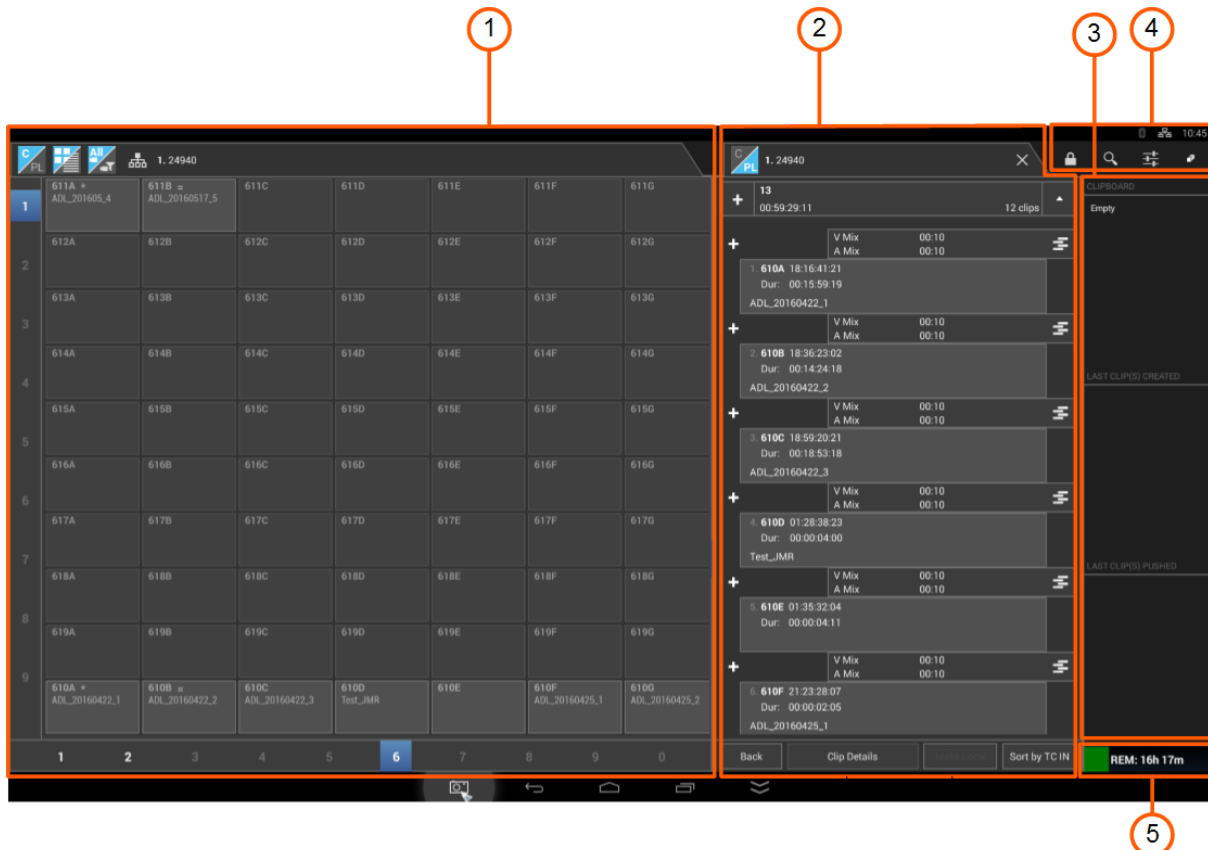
1
2
3
4

C PL All 1. 24940

| | | | | | | |
|---|---|---|---|---|---|---|
| 1 | 611A ADL_201605_4 | 611B ADL_20160517_5 | 611C | 611D | 611E | 611F | 611G |
| 2 | 612A | 612B | 612C | 612D | 612E | 612F | 612G |
| 3 | 613A | 613B | 613C | 613D | 613E | 613F | 613G |
| 4 | 614A | 614B | 614C | 614D | 614E | 614F | 614G |
| 5 | 615A | 615B | 615C | 615D | 615E | 615F | 615G |
| 6 | 616A | 616B | 616C | 616D | 616E | 616F | 616G |
| 7 | 617A | 617B | 617C | 617D | 617E | 617F | 617G |
| 8 | 618A | 618B | 618C | 618D | 618E | 618F | 618G |
| 9 | 619A | 619B | 619C | 619D | 619E | 619F | 619G |
| | 610A ADL_20160422_1 | 610B ADL_20160422_2 | 610C ADL_20160422_3 | 610D Test_JMR | 610E | 610F ADL_20160425_1 | 610G ADL_20160425_2 |

1 2 3 4 5 6 7 8 9 0

C PL 1. 24940

13
00:59:29:11 12 clips

V Mix 00:10
A Mix 00:10
1. 610A 18:16:41:21
Dur: 00:15:59:19
ADL_20160422_1
V Mix 00:10
A Mix 00:10
2. 610B 18:36:23:02
Dur: 00:14:24:18
ADL_20160422_2
V Mix 00:10
A Mix 00:10
3. 610C 18:59:20:21
Dur: 00:18:53:18
ADL_20160422_3
V Mix 00:10
A Mix 00:10
4. 610D 01:28:38:23
Dur: 00:00:04:00
Test_JMR
V Mix 00:10
A Mix 00:10
5. 610E 01:35:32:04
Dur: 00:00:04:11
V Mix 00:10
A Mix 00:10
6. 610F 21:23:28:07
Dur: 00:00:02:05
ADL_20160425_1

Back Clip Details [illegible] Sort by TC IN

10:45
CLIPBOARD
Empty
LAST CLIP(S) CREATED
LAST CLIP(S) PUSHED
REM: 16h 17m

5